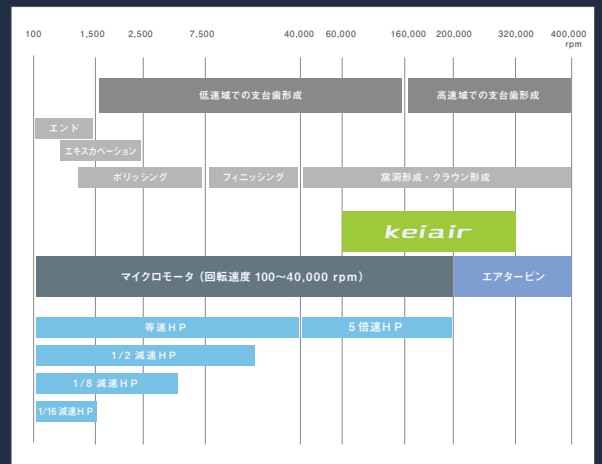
100 1,500 2,500 7,500 40,000 60,000 160,000 200,000 320,000 400,000 rpm

低速域での支台歯形成

高速域での支台歯形成

エンド

エキスカベーション

ポリッシング

フィニッシング

窩洞形成・クラウン形成

keiair

マイクロモータ（回転速度 100〜40,000 rpm）

エアタービン

等速ＨＰ

５倍速ＨＰ

1/2 減速ＨＰ

1/8 減速ＨＰ

1/16 減速ＨＰ